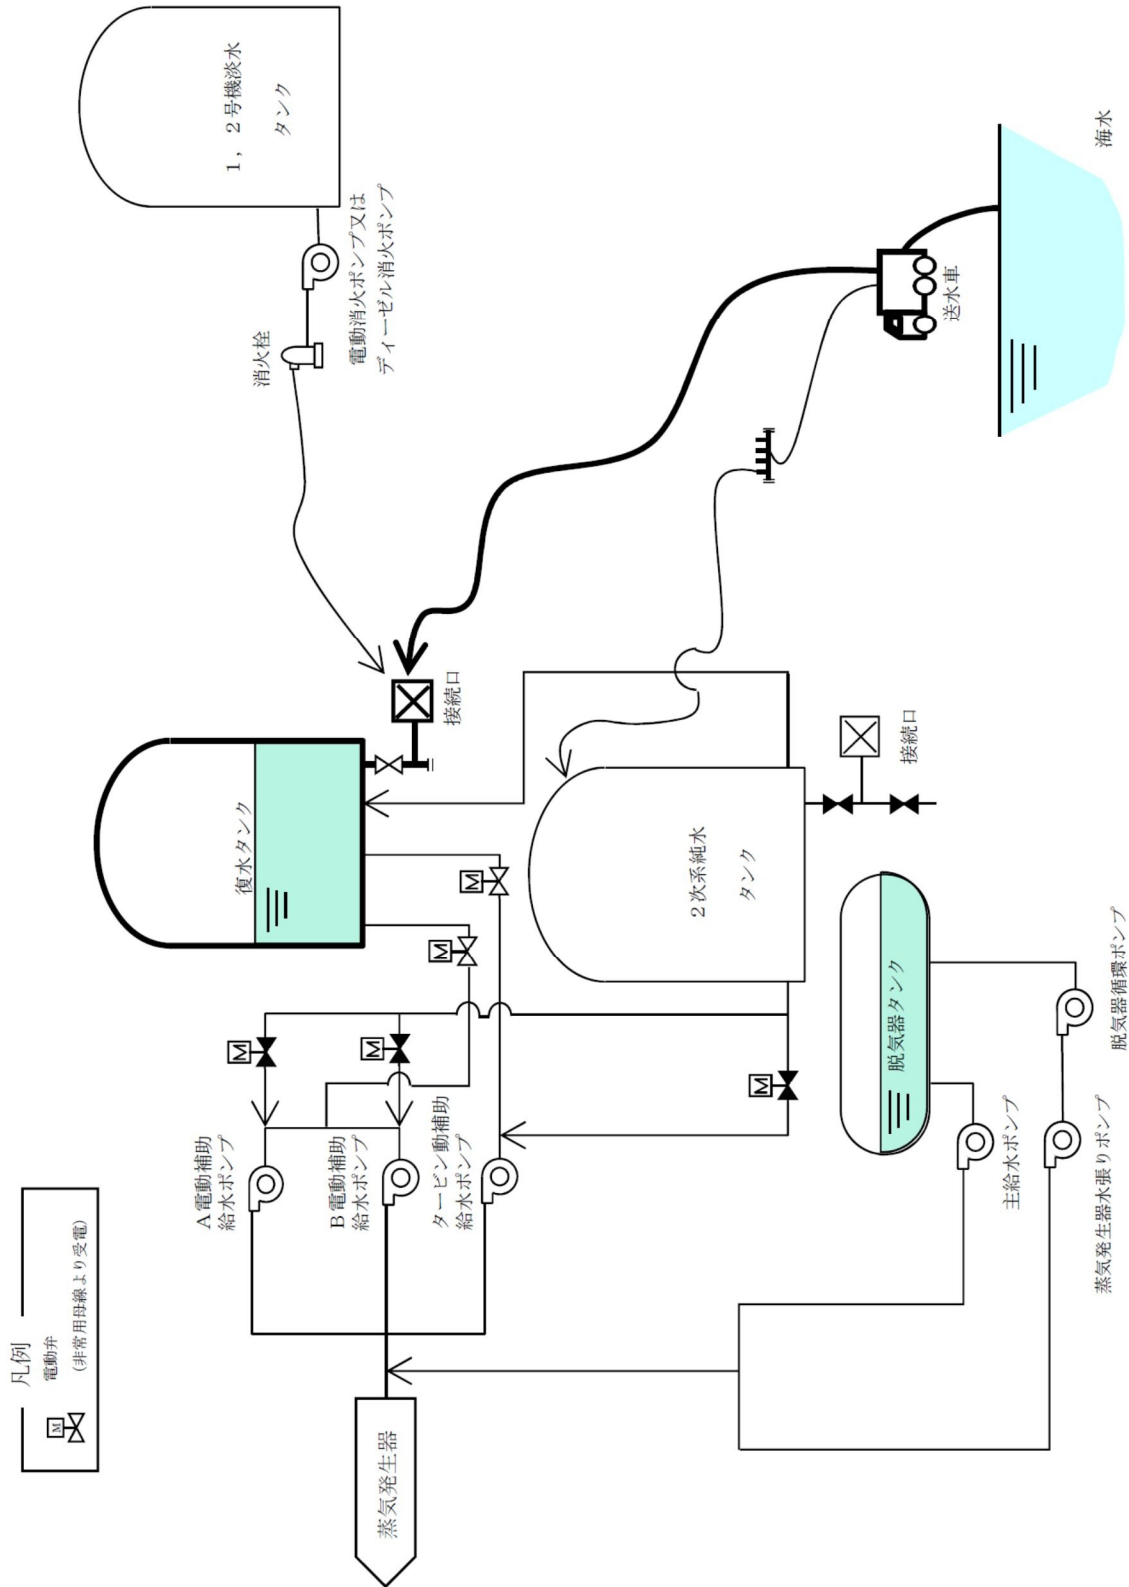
1，2号機淡水
タンク

海水

電動消火ポンプ又は
ディーゼル消火ポンプ

消火栓

送水車

接続口

接続口

復水タンク

2次系純水
タンク

脱気器タンク

脱気器循環ポンプ

主給水ポンプ

蒸気発生器水張りポンプ

A電動補助
給水ポンプ

B電動補助
給水ポンプ

タービン動補助
給水ポンプ

凡例
電動弁
（非常用母線より受電）

蒸気発生器